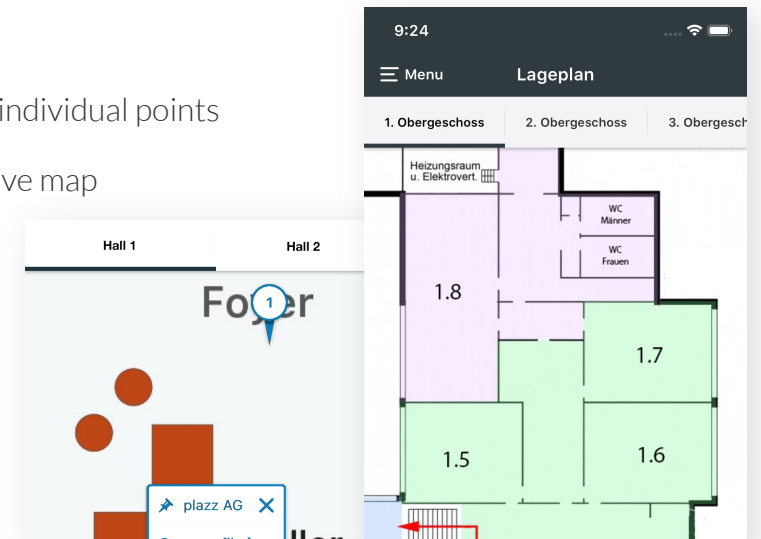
individual points

ve map

Hall 1

Hall 2

Fo 1 er

plazz AG

9:24

Menu

Lageplan

1. Obergeschoss

2. Obergeschoss

3. Obergesch

Heizungsraum u. Elektrovert.

WC Männer

WC Frauen

1.8

1.7

1.5

1.6